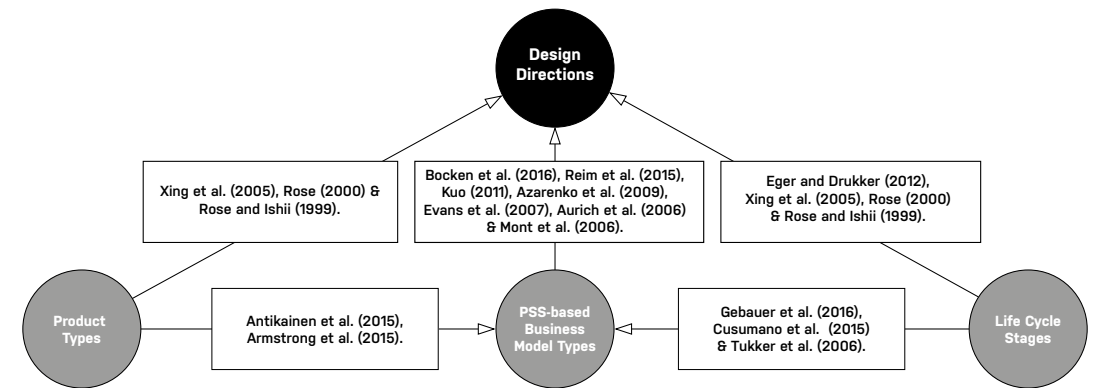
Design Directions

Xing et al. (2005), Rose (2000) & Rose and Ishii (1999).

Bocken et al. (2016), Reim et al. (2015), Kuo (2011), Azarenko et al. (2009), Evans et al. (2007), Aurich et al. (2006) & Mont et al. (2006).

Eger and Drukker (2012), Xing et al. (2005), Rose (2000) & Rose and Ishii (1999).

Product Types

Antikainen et al. (2015), Armstrong et al. (2015).

PSS-based Business Model Types

Gebauer et al. (2016), Cusumano et al. (2015) & Tukker et al. (2006).

Life Cycle Stages